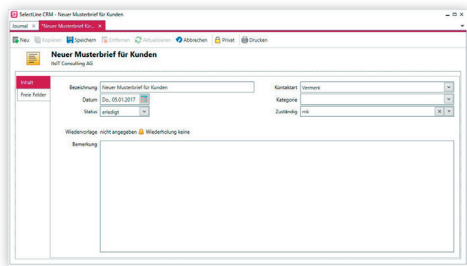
SelectLine CRM - Neuer Musterbrief für Kunden

Journal ×  *Neuer Musterbrief für... ×

Neu  Kopieren  Speichern  Entfernen  Aktualisieren  Abbrechen  Privat  Drucken

Neuer Musterbrief für Kunden
IfeIT Consulting AG

Inhalt
Freie Felder

Bezeichnung Neuer Musterbrief für Kunden
Datum Do., 05.01.2017
Status erledigt

Kontaktart Vermerk
Kategorie
Zuständig mk

Wiedervorlage nicht angegeben  Wiederholung keine

Bemerkung